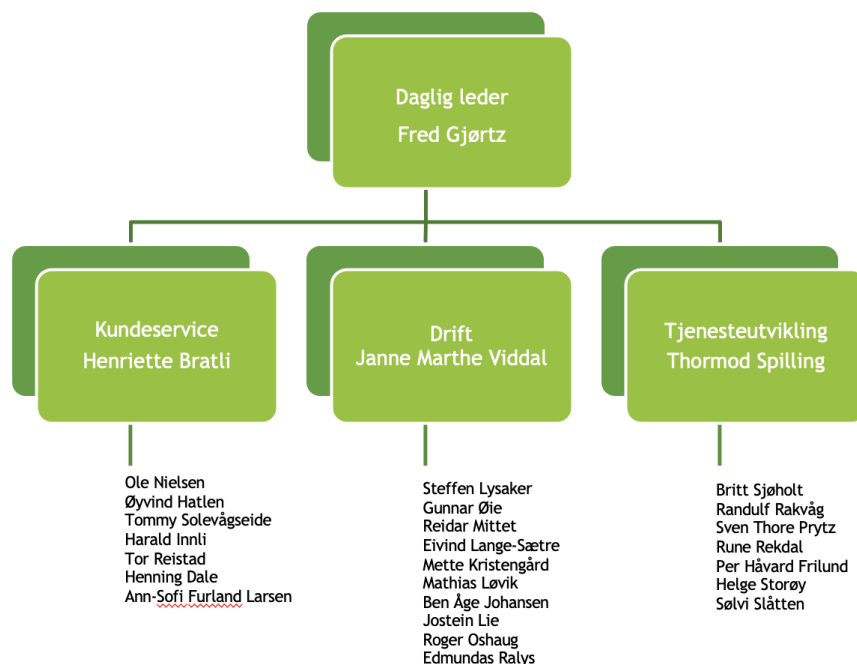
Daglig leder
Fred Gjørtz

Kundeservice
Henriette Bratli

Drift
Janne Marthe Viddal

Tjenesteutvikling
Thormod Spilling

Ole Nielsen
Øyvind Hatlen
Tommy Solevågseide
Harald Innli
Tor Reistad
Henning Dale
Ann-Sofi Furland Larsen

Steffen Lysaker
Gunnar Øie
Reidar Mittet
Eivind Lange-Sætre
Mette Kristengård
Mathias Løvik
Ben Åge Johansen
Jostein Lie
Roger Oshaug
Edmundas Ralys

Britt Sjøholt
Randulf Rakvåg
Sven Thore Prytz
Rune Rekdal
Per Håvard Frilund
Helge Storøy
Sølvi Slåtten